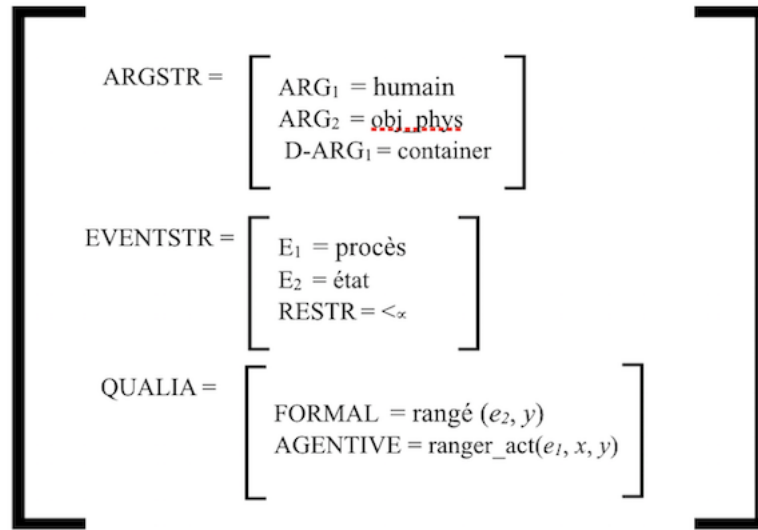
ARGSTR = $\begin{bmatrix} ARG_1 = \text{humain} \\ ARG_2 = \text{obj\_phys} \\ D\text{-}ARG_1 = \text{container} \end{bmatrix}$

EVENTSTR = $\begin{bmatrix} E_1 = \text{procès} \\ E_2 = \text{état} \\ RESTR = <_{\propto} \end{bmatrix}$

QUALIA = $\begin{bmatrix} FORMAL = \text{rangé } (e_2, y) \\ AGENTIVE = \text{ranger\_act}(e_1, x, y) \end{bmatrix}$